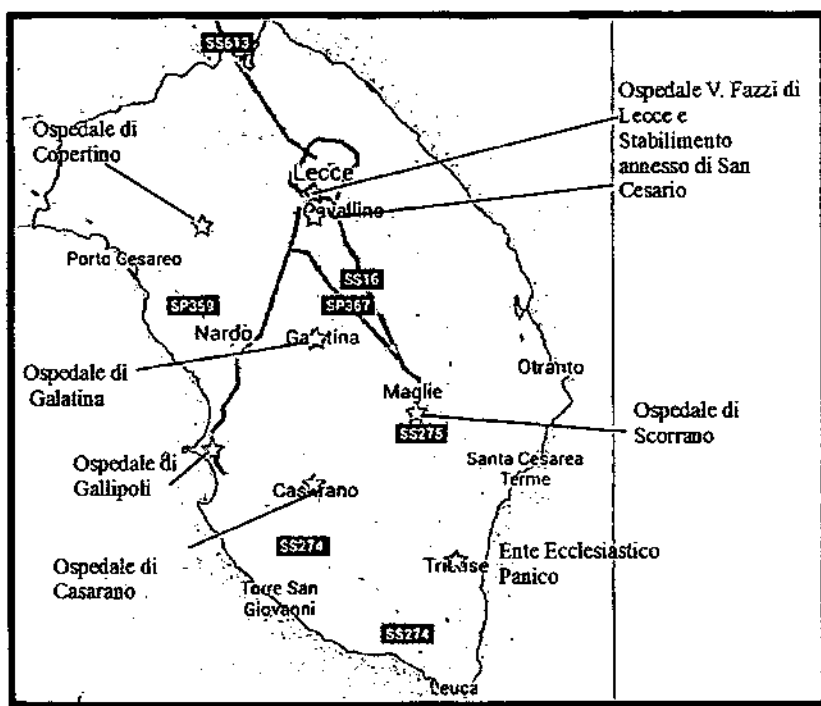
SS613

Ospedale V. Fazzi di Lecce e Stabilimento annesso di San Cesario

Ospedale di Copertino

Lecce

Cavallino

Porto Cesareo

SS16

SP359

SP367

Nardo

Galatina

Ospedale di Galatina

Otranto

Maglie

Ospedale di Scorrano

SS275

Ospedale di Gallipoli

Santa Cesarea Terme

Casarano

Ospedale di Casarano

SS274

Ente Ecclesiastico Panico

Tricase

Torre San Giovanni

SS274

Leuca